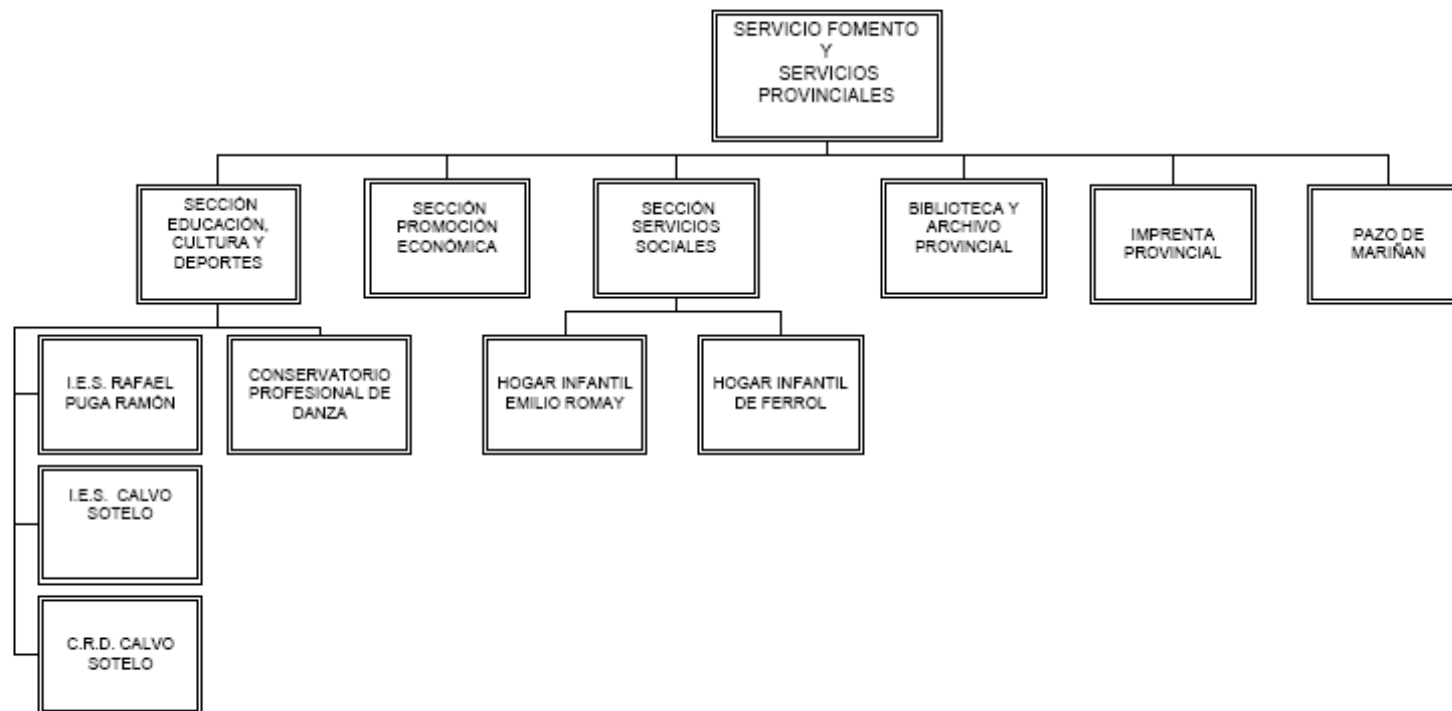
SERVICIO FOMENTO Y SERVICIOS PROVINCIALES

SECCIÓN EDUCACIÓN, CULTURA Y DEPORTES

SECCIÓN PROMOCIÓN ECONÓMICA

SECCIÓN SERVICIOS SOCIALES

BIBLIOTECA Y ARCHIVO PROVINCIAL

IMPRENTA PROVINCIAL

PAZO DE MARIÑAN

I.E.S. RAFAEL PUGA RAMÓN

CONSERVATORIO PROFESIONAL DE DANZA

I.E.S. CALVO SOTELO

C.R.D. CALVO SOTELO

HOGAR INFANTIL EMILIO ROMAY

HOGAR INFANTIL DE FERROL